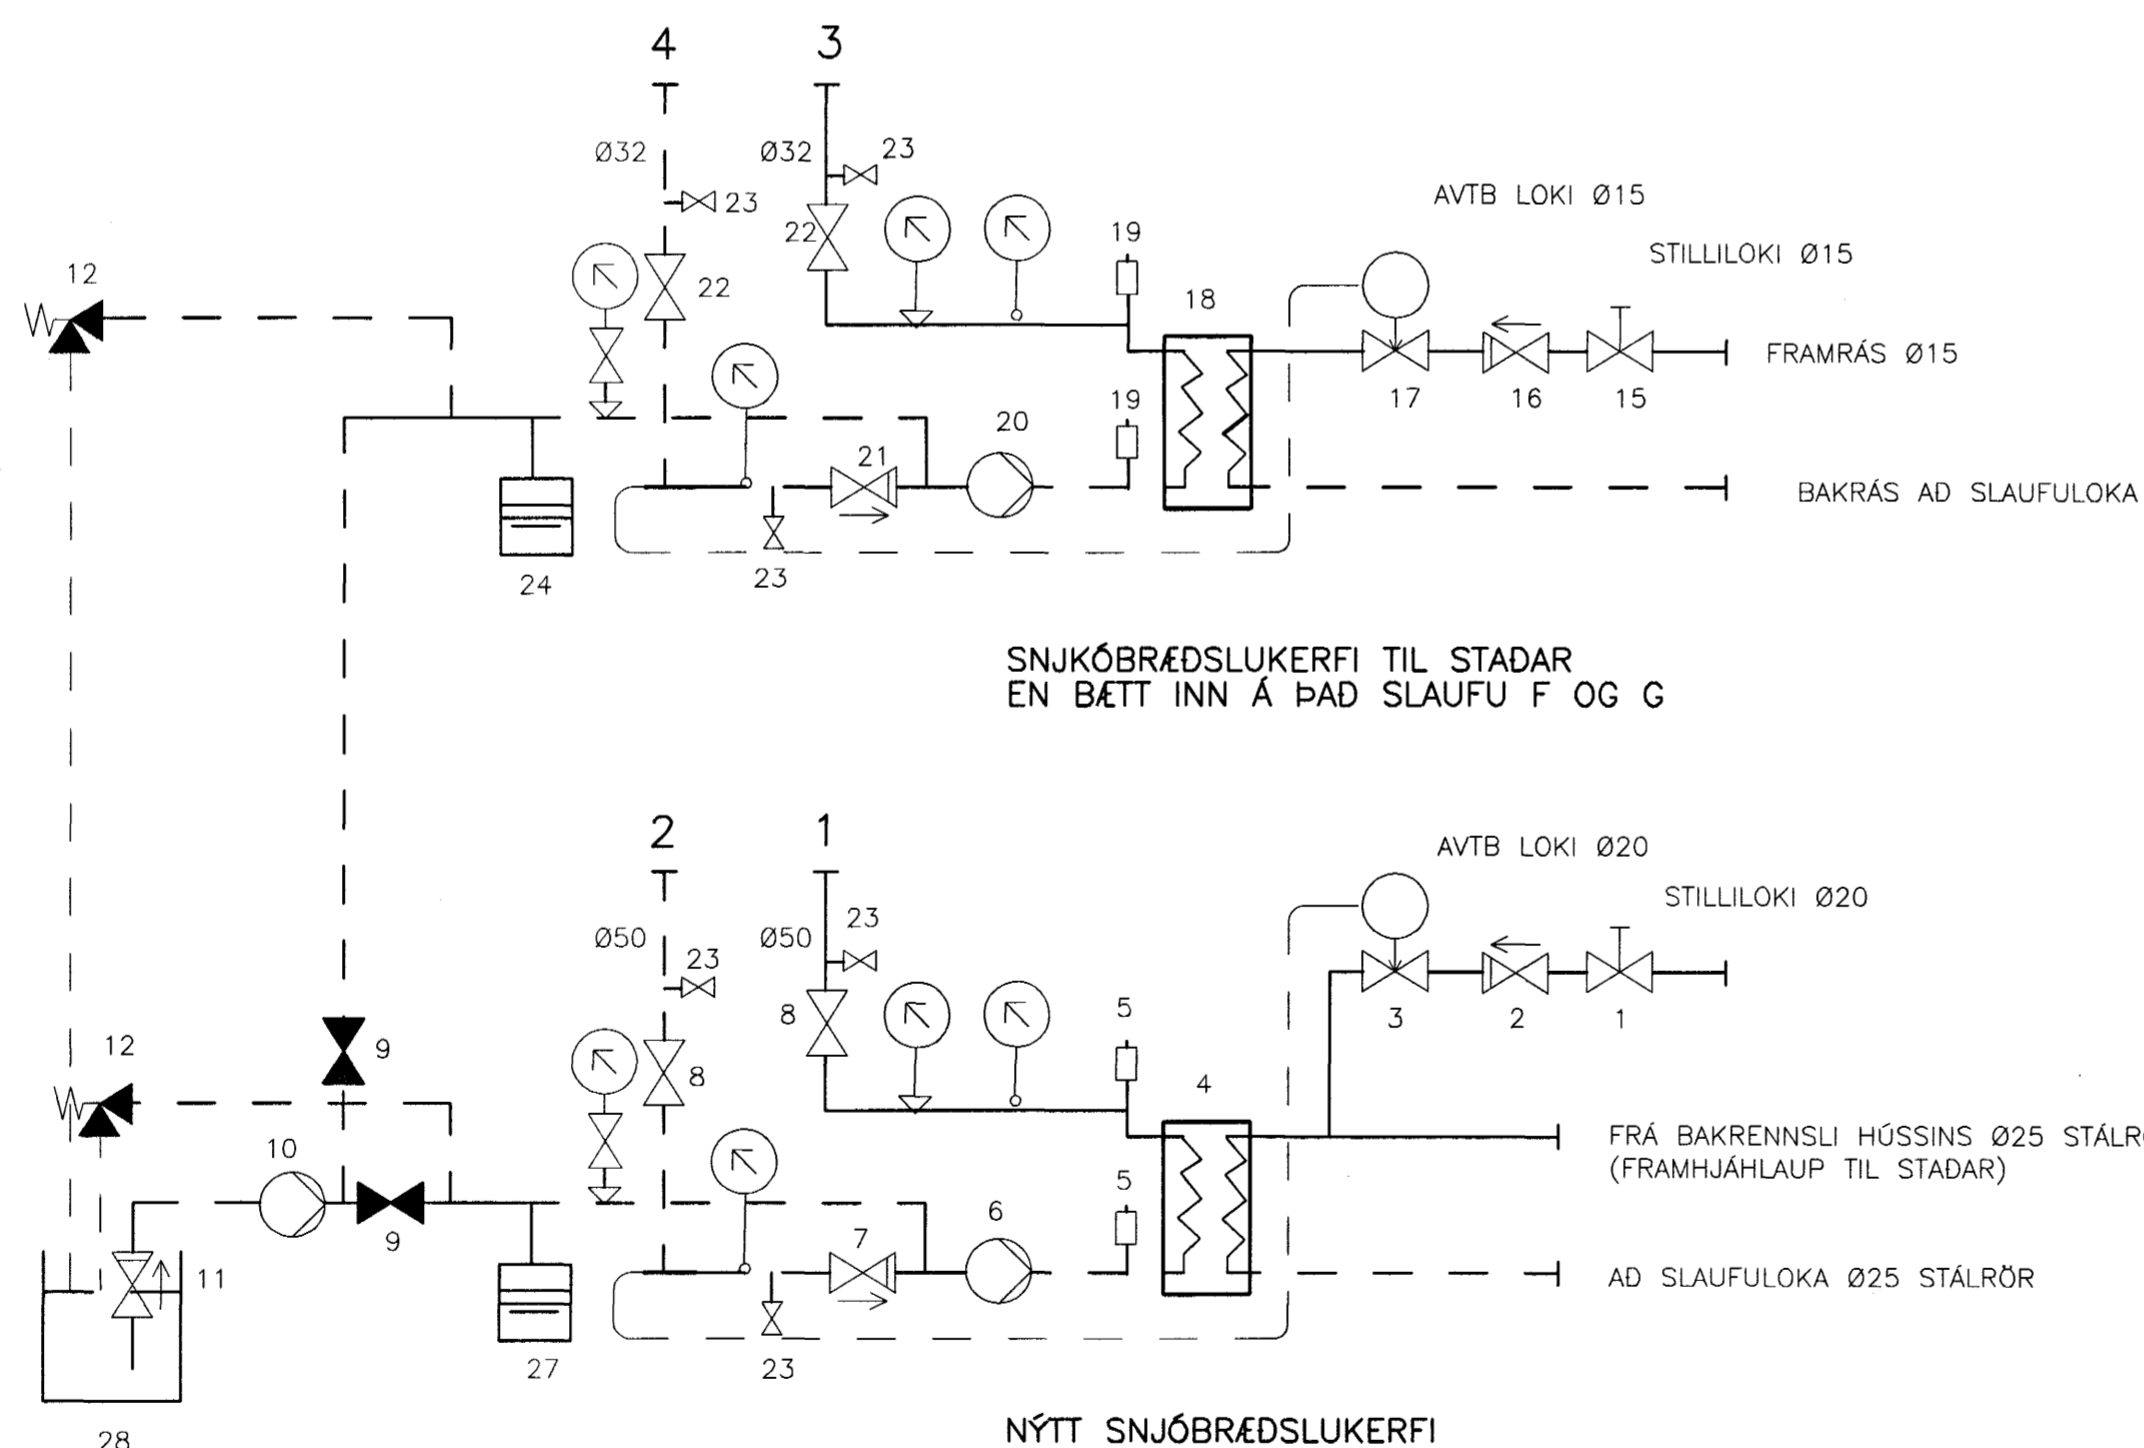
4
3
Ø32
Ø32
23
23
22
22
AVTB LOKI Ø15
STILLILOKI Ø15
12
19
18
FRAMRÁS Ø15
17
16
15
19
20
21
BAKRÁS AD SLAUFULOKA
24
23

SNJKÓBRÆÐSLUKERFI TIL STAÐAR
EN BÆTT INN Á ÞAÐ SLAUFU F OG G

2
1
AVTB LOKI Ø20
STILLILOKI Ø20
Ø50
Ø50
23
23
8
3
2
1
12
9
5
8
4
10
FRÁ BAKRENNSLI HÚSSINS Ø25 STÁLR
(FRAMHJÁHLAUP TIL STAÐAR)
5
9
6
11
7
AÐ SLAUFULOKA Ø25 STÁLRÖR
27
23
28

NÝTT SNJÓBRÆÐSLUKERFI